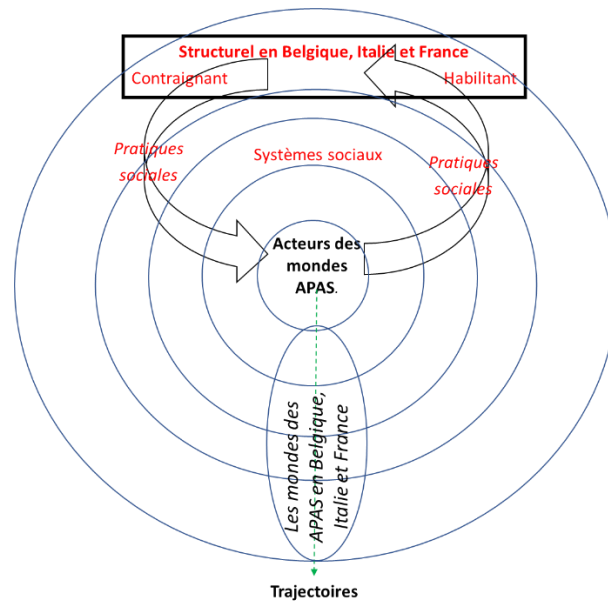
Structurel en Belgique, Italie et France

Contraignant

Habilitant

Pratiques sociales

Systèmes sociaux

Pratiques sociales

Acteurs des mondes APAS.

Les mondes des APAS en Belgique, Italie et France

Trajectoires